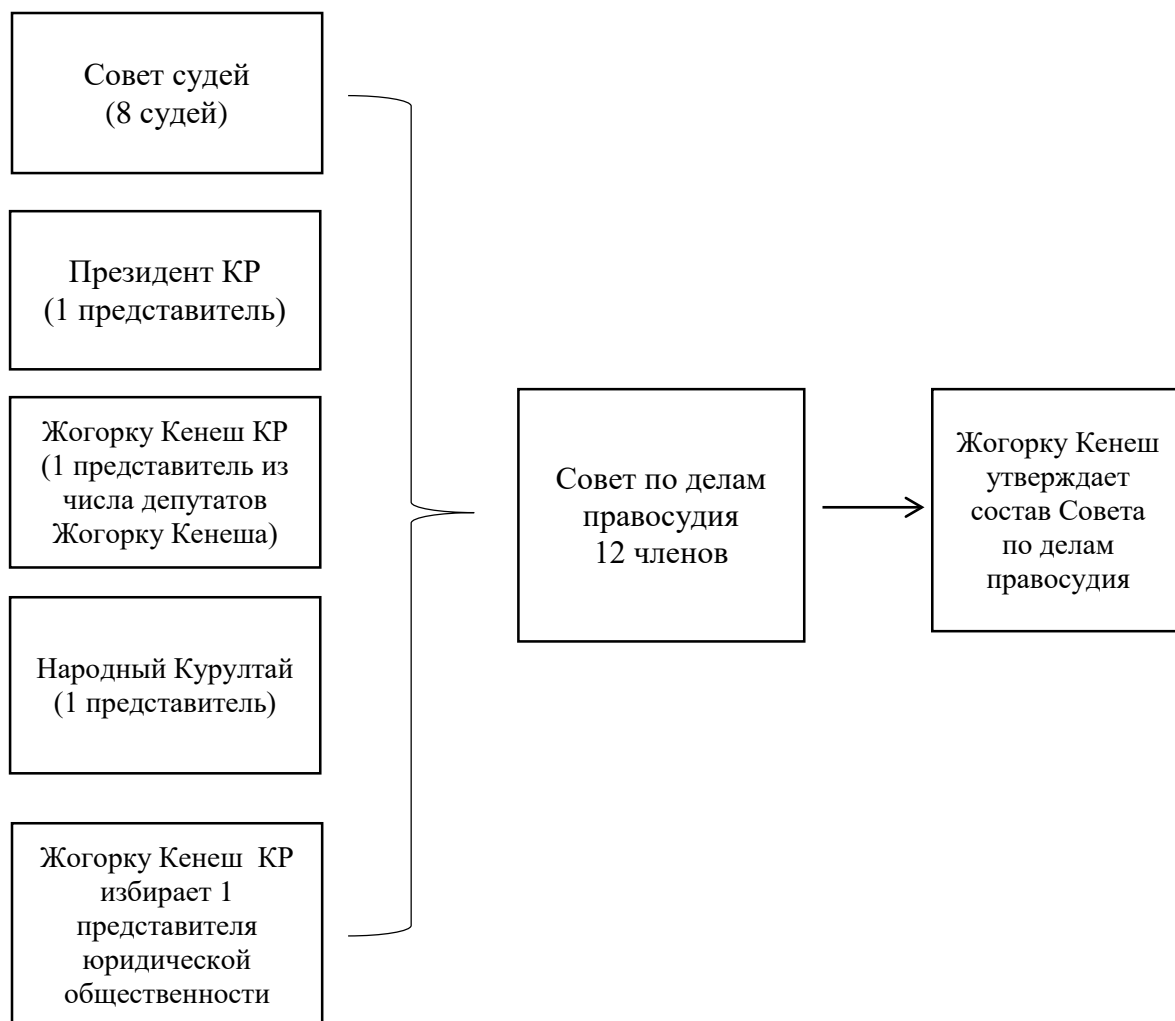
Совет судей
(8 судей)

Президент КР
(1 представитель)

Жогорку Кенеш КР
(1 представитель из числа депутатов Жогорку Кенеша)

Народный Курултай
(1 представитель)

Жогорку Кенеш КР избирает 1 представителя юридической общественности

Совет по делам правосудия
12 членов

Жогорку Кенеш утверждает состав Совета по делам правосудия